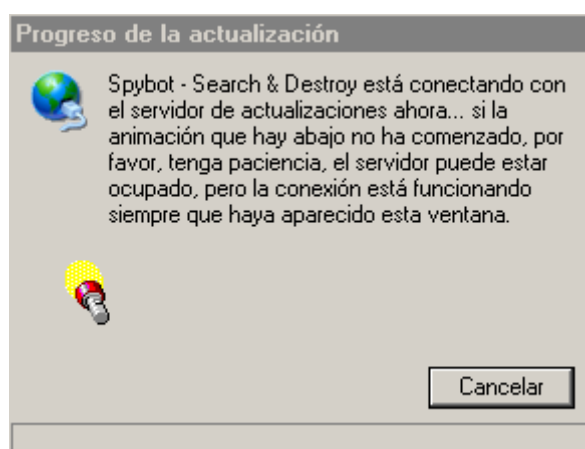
Progreso de la actualización

Spybot - Search & Destroy está conectando con el servidor de actualizaciones ahora... si la animación que hay abajo no ha comenzado, por favor, tenga paciencia, el servidor puede estar ocupado, pero la conexión está funcionando siempre que haya aparecido esta ventana.

Cancelar